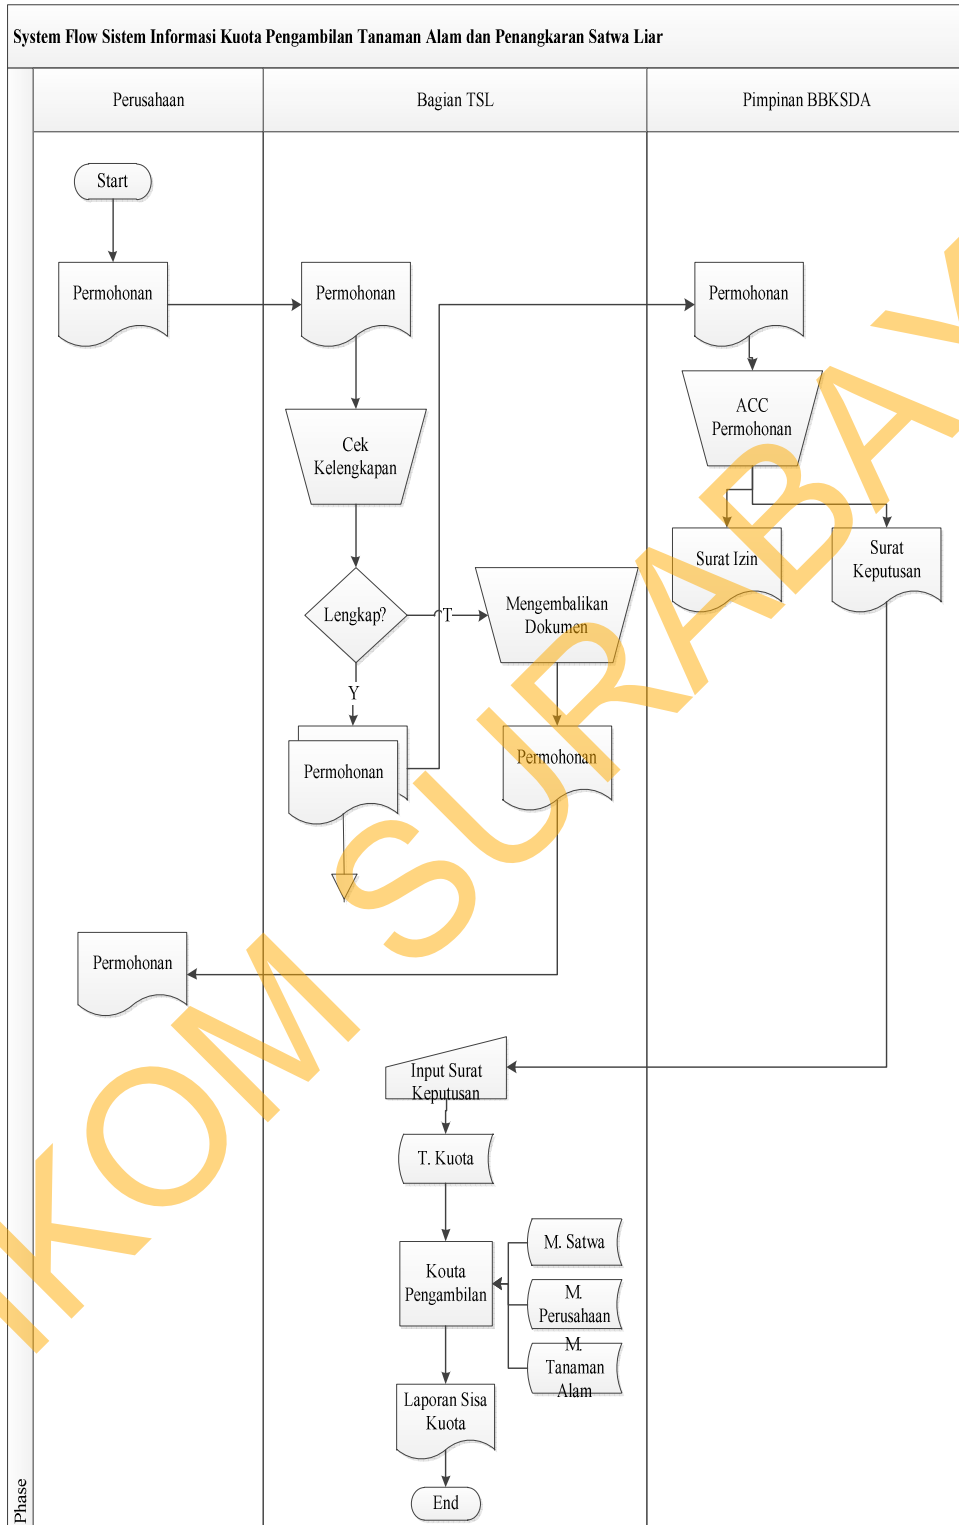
System Flow Sistem Informasi Kuota Pengambilan Tanaman Alam dan Penangkaran Satwa Liar

Perusahaan

Bagian TSL

Pimpinan BBKSDA

Start

Permohonan

Permohonan

Permohonan

ACC Permohonan

Cek Kelengkapan

Surat Izin

Surat Keputusan

Lengkap?

T

Mengembalikan Dokumen

Y

Permohonan

Permohonan

Permohonan

Input Surat Keputusan

T. Kuota

M. Satwa

Kouta Pengambilan

M. Perusahaan

M. Tanaman Alam

Laporan Sisa Kuota

End

Phase

IKOM SURABAYA